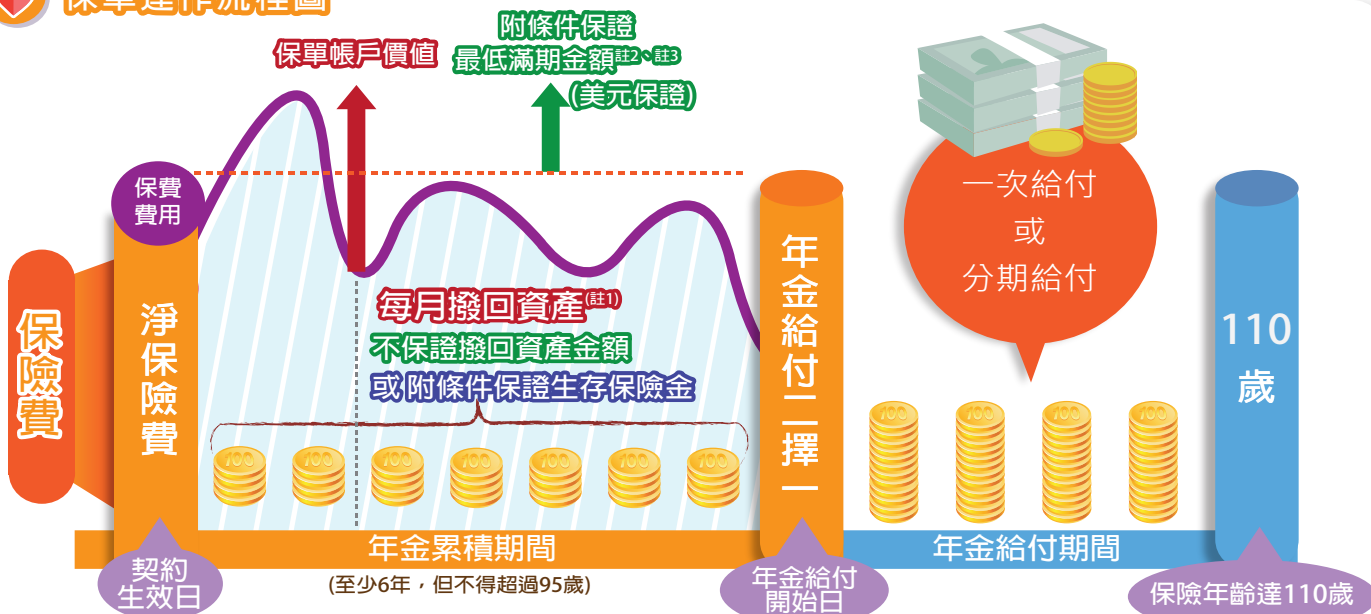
保單運作流程圖

附條件保證
最低滿期金額註2、註3
(美元保證)

保單帳戶價值

保費
費用

保險費

淨保險費

每月撥回資產(註1)
不保證撥回資產金額
或附條件保證生存保險金

年金給付二擇一

一次給付
或
分期給付

110
歲

年金累積期間
(至少6年，但不得超過95歲)

年金給付期間

契約
生效日

年金給付
開始日

保險年齡達110歲